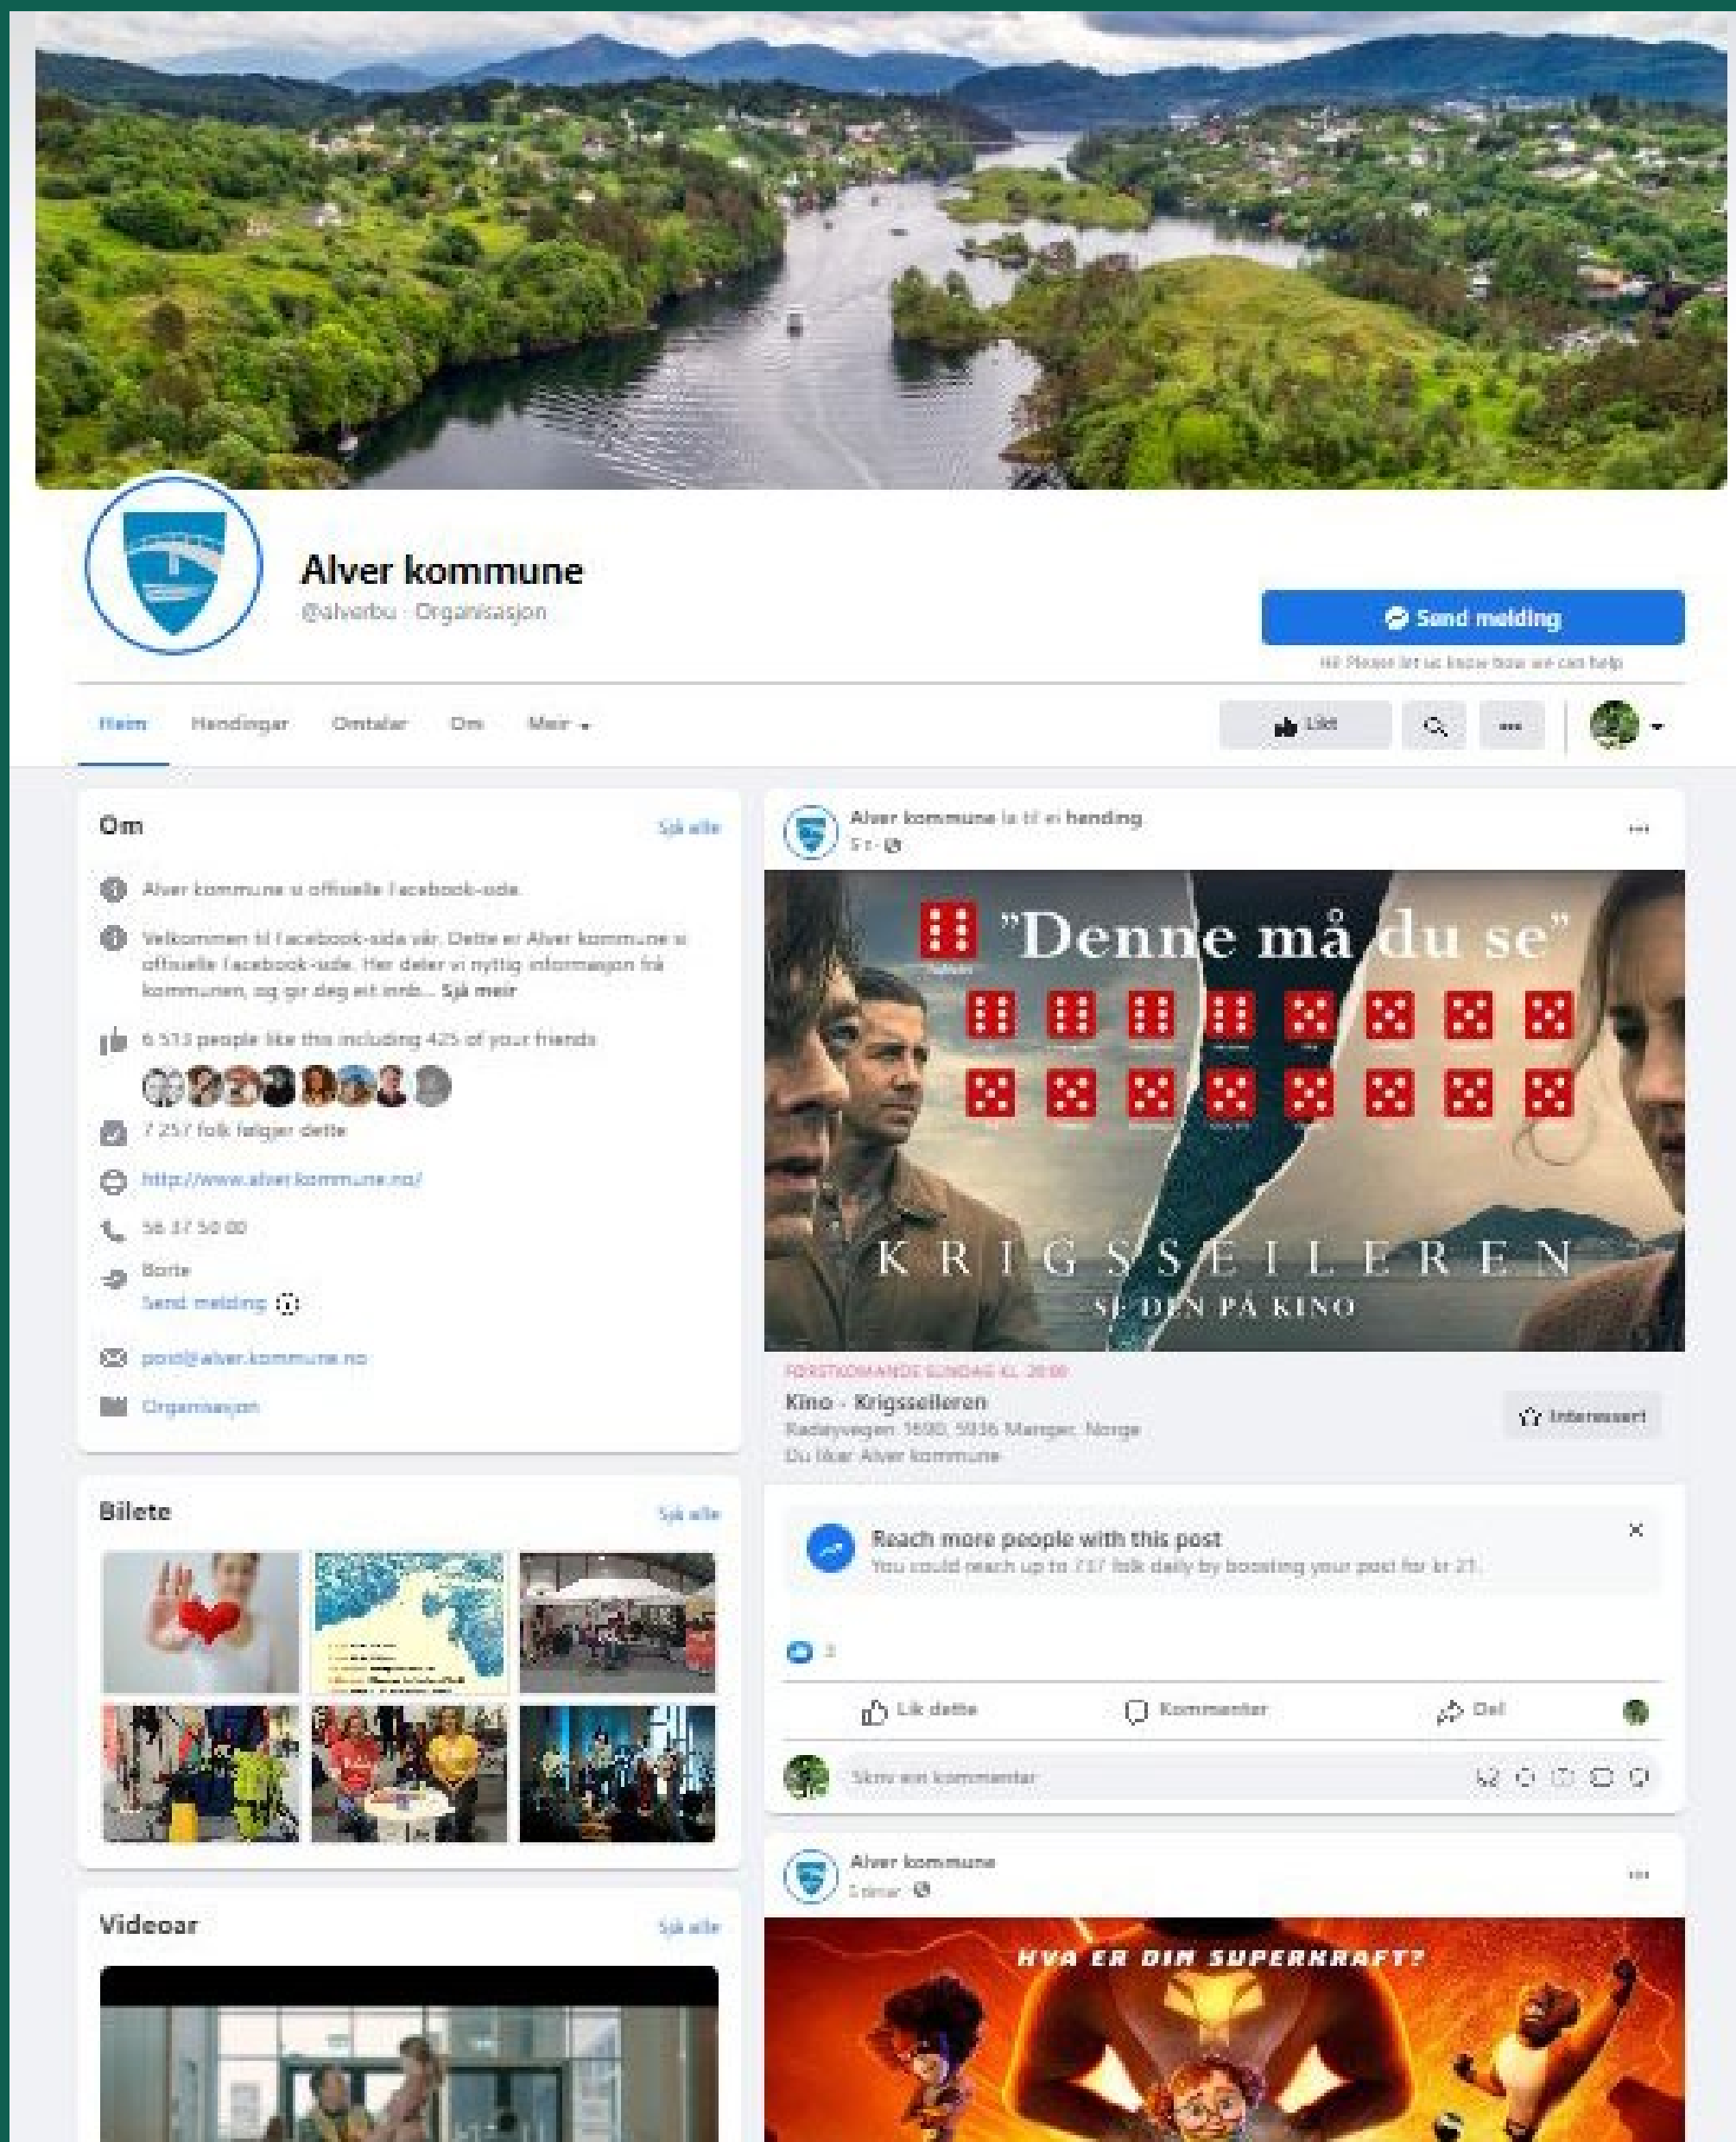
Alver kommune
@alverbu · Organisasjon

Send melding
Hi! Please let us know how we can help

Heim Hendingar Omtalar Om Meir

Liki

Om
Sjå alle

Alver kommune si offisielle Facebook-side.

Velkommen til Facebook-sida vår. Dette er Alver kommune si offisielle Facebook-side. Her deler vi nyttig informasjon frå kommunen, og gir deg eit innb... Sjå meir

6 573 people like this including 425 of your friends

7 257 folk følgjer dette

http://www.alver.kommune.no/

56 37 50 00

Borte
Send melding

post@alver.kommune.no

Organisasjon

Bilete
Sjå alle

Videoar
Sjå alle

Alver kommune la til ei hending
5 t ·

"Denne må du se"

KRIGSSEILEREN
SE DEN PÅ KINO

FØRSTKOMANDE SUNDAG KL. 20:00
Kino - Krigsseileren
Radøyvegen 1690, 5936 Manger, Norge
Du likar Alver kommune

Interessert

Reach more people with this post
You could reach up to 737 folk daily by boosting your post for kr 21.

3

Lik dette Kommenter Del

Skriv ein kommentar

Alver kommune
3 dmar

HVA ER DIN SUPERKRAFT?